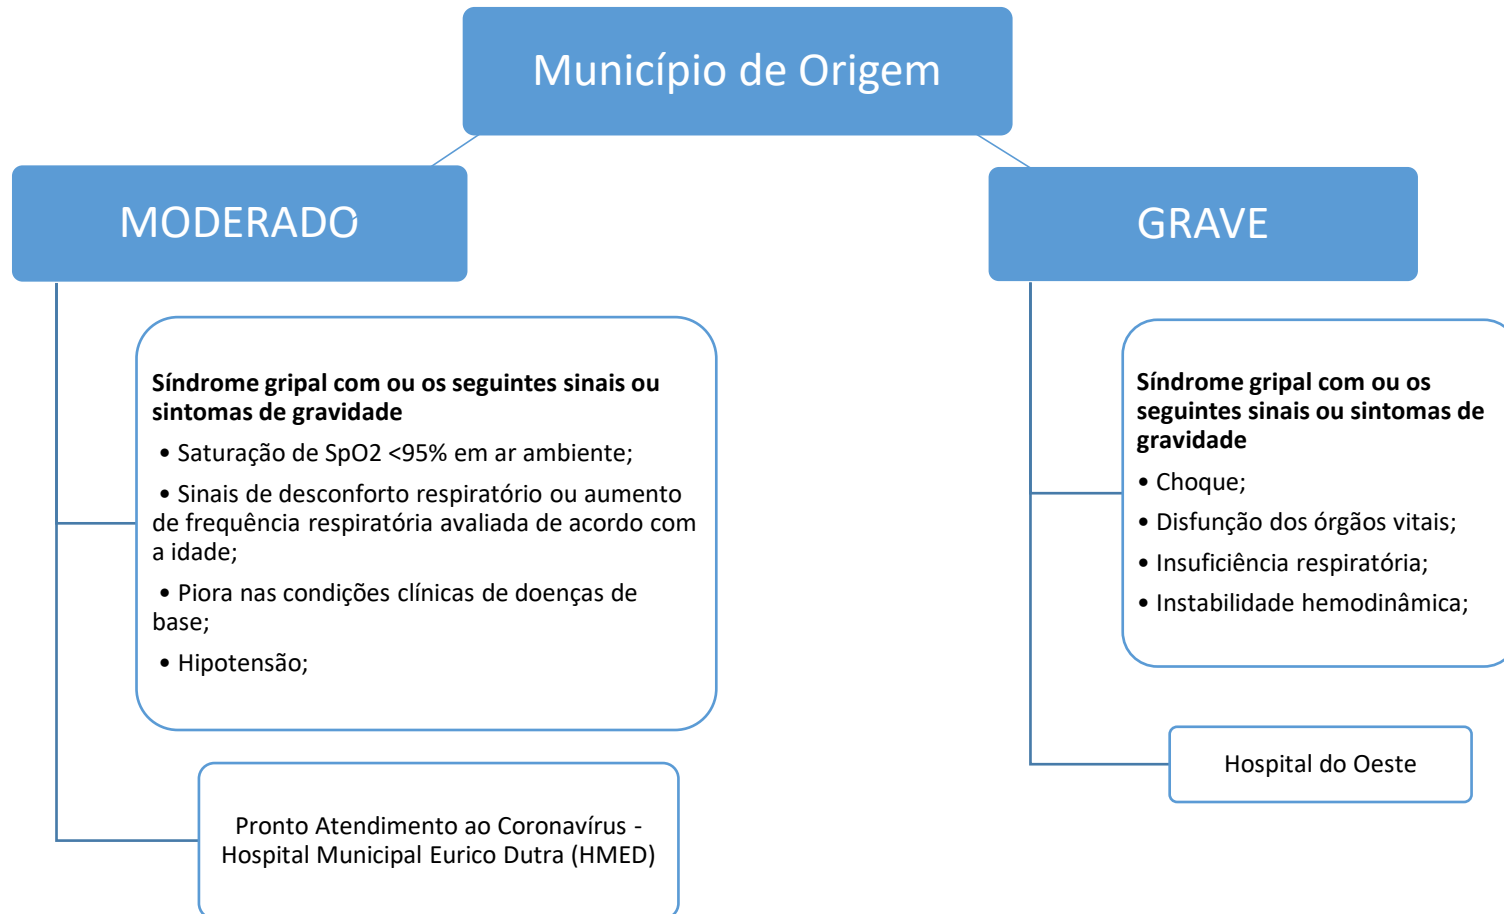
Município de Origem

MODERADO

Síndrome gripal com ou os seguintes sinais ou sintomas de gravidade

• Saturação de SpO2 <95% em ar ambiente;

• Sinais de desconforto respiratório ou aumento de frequência respiratória avaliada de acordo com a idade;

• Piora nas condições clínicas de doenças de base;

• Hipotensão;

Pronto Atendimento ao Coronavírus - Hospital Municipal Eurico Dutra (HMED)

GRAVE

Síndrome gripal com ou os seguintes sinais ou sintomas de gravidade

• Choque;

• Disfunção dos órgãos vitais;

• Insuficiência respiratória;

• Instabilidade hemodinâmica;

Hospital do Oeste